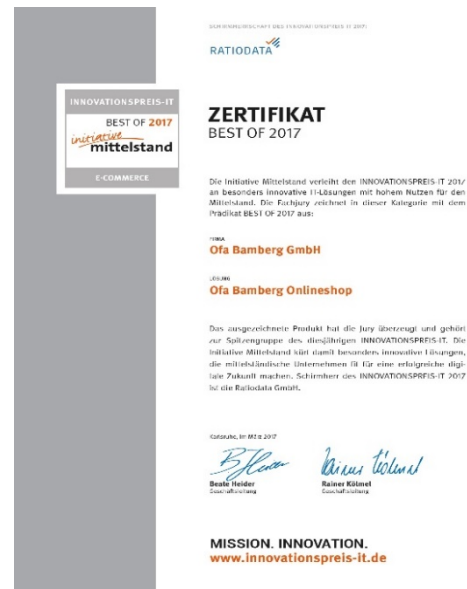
SCHIRMHERRSCHAFT DES INNOVATIONSPREIS-IT 2017

RATIODATA

INNOVATIONSPREIS-IT

BEST OF 2017

initiative mittelstand

E-COMMERCE

ZERTIFIKAT

BEST OF 2017

Die Initiative Mittelstand verleiht den INNOVATIONSPREIS-IT 2017 an besonders innovative IT-Lösungen mit hohem Nutzen für den Mittelstand. Die Fachjury zeichnet in dieser Kategorie mit dem Prädikat BEST OF 2017 aus:

FIRMA

Ofa Bamberg GmbH

LÖSUNG

Ofa Bamberg Onlineshop

Das ausgezeichnete Produkt hat die Jury überzeugt und gehört zur Spitzengruppe des diesjährigen INNOVATIONSPREIS-IT. Die Initiative Mittelstand kürt damit besonders innovative Lösungen, die mittelständische Unternehmen fit für eine erfolgreiche digitale Zukunft machen. Schirmherr des INNOVATIONSPREIS-IT 2017 ist die Ratiodata GmbH.

Karlsruhe, im März 2017

Beate Heider
Geschäftsleitung

Rainer Kölmel
Geschäftsleitung

MISSION. INNOVATION.
www.innovationspreis-it.de